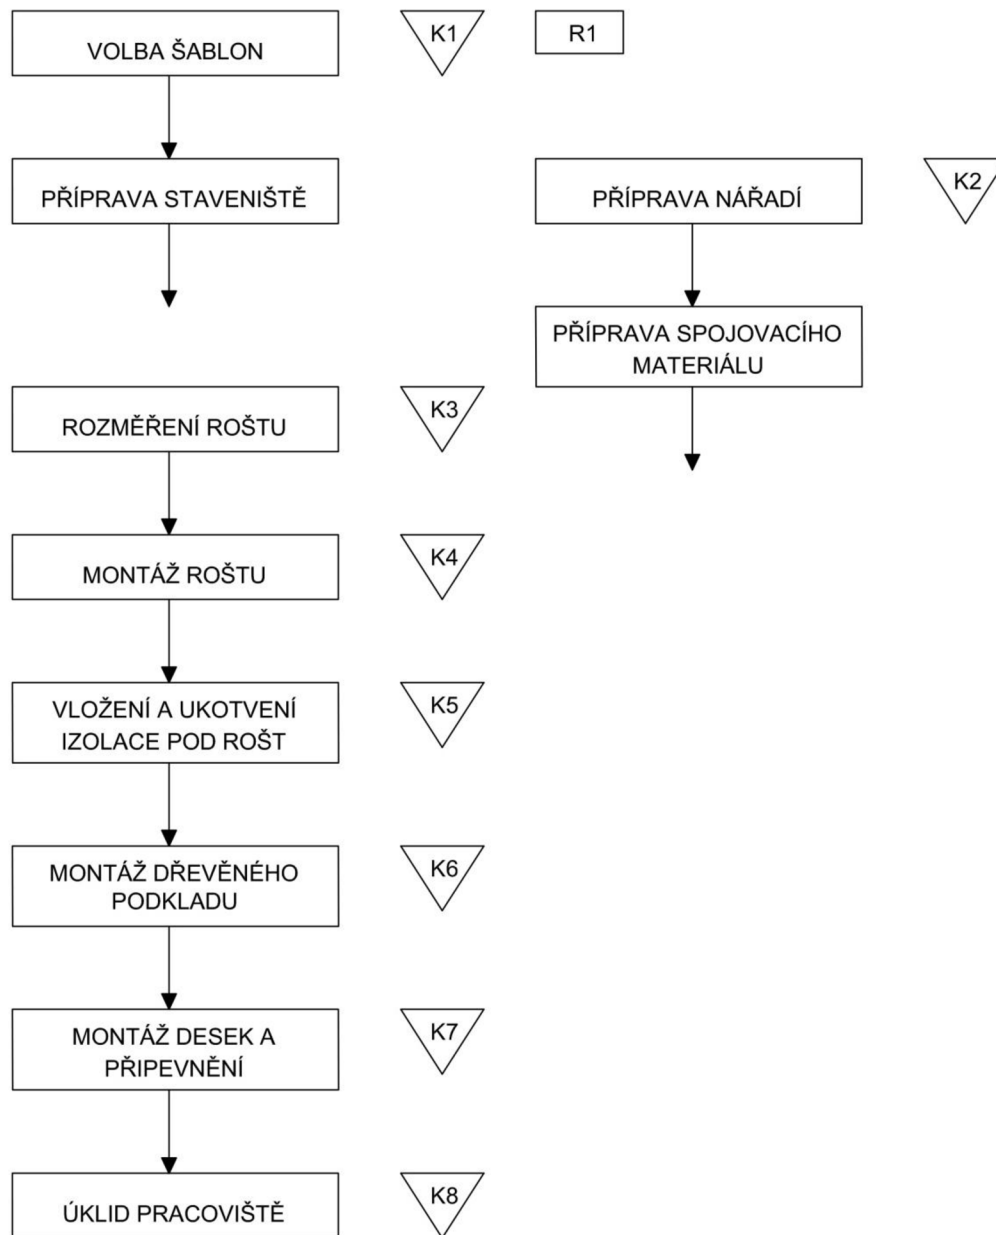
VOLBA ŠABLON

K1

R1

PŘÍPRAVA STAVENIŠTĚ

PŘÍPRAVA NÁŘADÍ

K2

PŘÍPRAVA SPOJOVACÍHO MATERIÁLU

ROZMĚŘENÍ ROŠTU

K3

MONTÁŽ ROŠTU

K4

VLOŽENÍ A UKOTVENÍ IZOLACE POD ROŠT

K5

MONTÁŽ DŘEVĚNÉHO PODKLADU

K6

MONTÁŽ DESEK A PŘIPEVNĚNÍ

K7

ÚKLID PRACOVIŠTĚ

K8